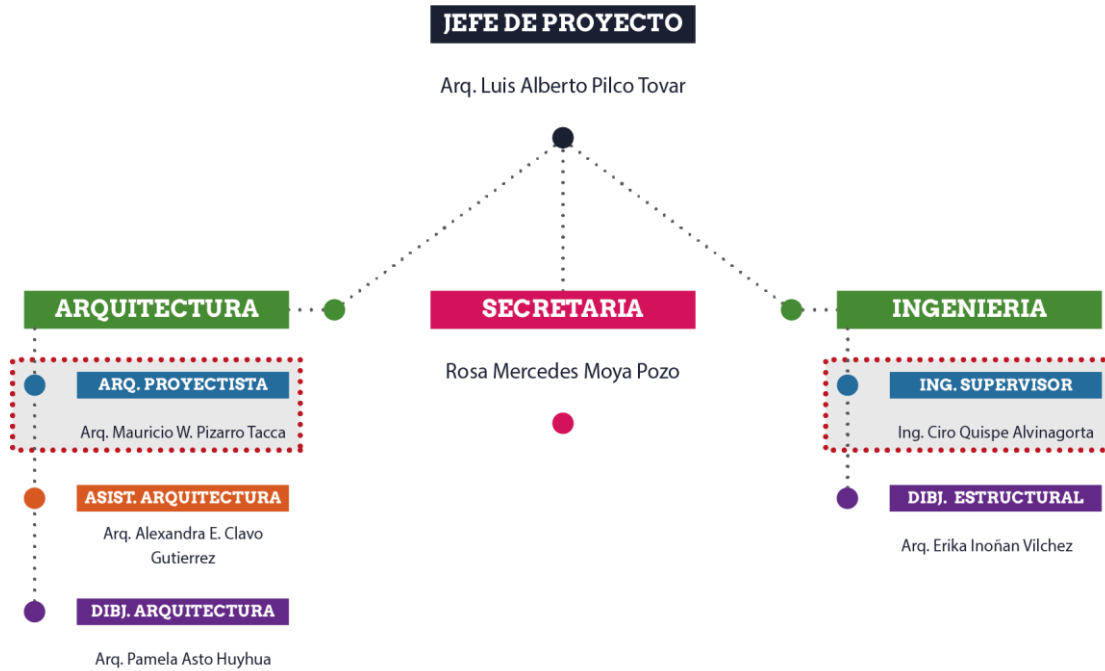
JEFE DE PROYECTO

Arq. Luis Alberto Pilco Tovar

ARQUITECTURA

ARQ. PROYECTISTA

Arq. Mauricio W. Pizarro Tacca

ASIST. ARQUITECTURA

Arq. Alexandra E. Clavo Gutierrez

DIBJ. ARQUITECTURA

Arq. Pamela Asto Huyhua

SECRETARIA

Rosa Mercedes Moya Pozo

INGENIERIA

ING. SUPERVISOR

Ing. Ciro Quispe Alvinagorta

DIBJ. ESTRUCTURAL

Arq. Erika Inoñan Vilchez